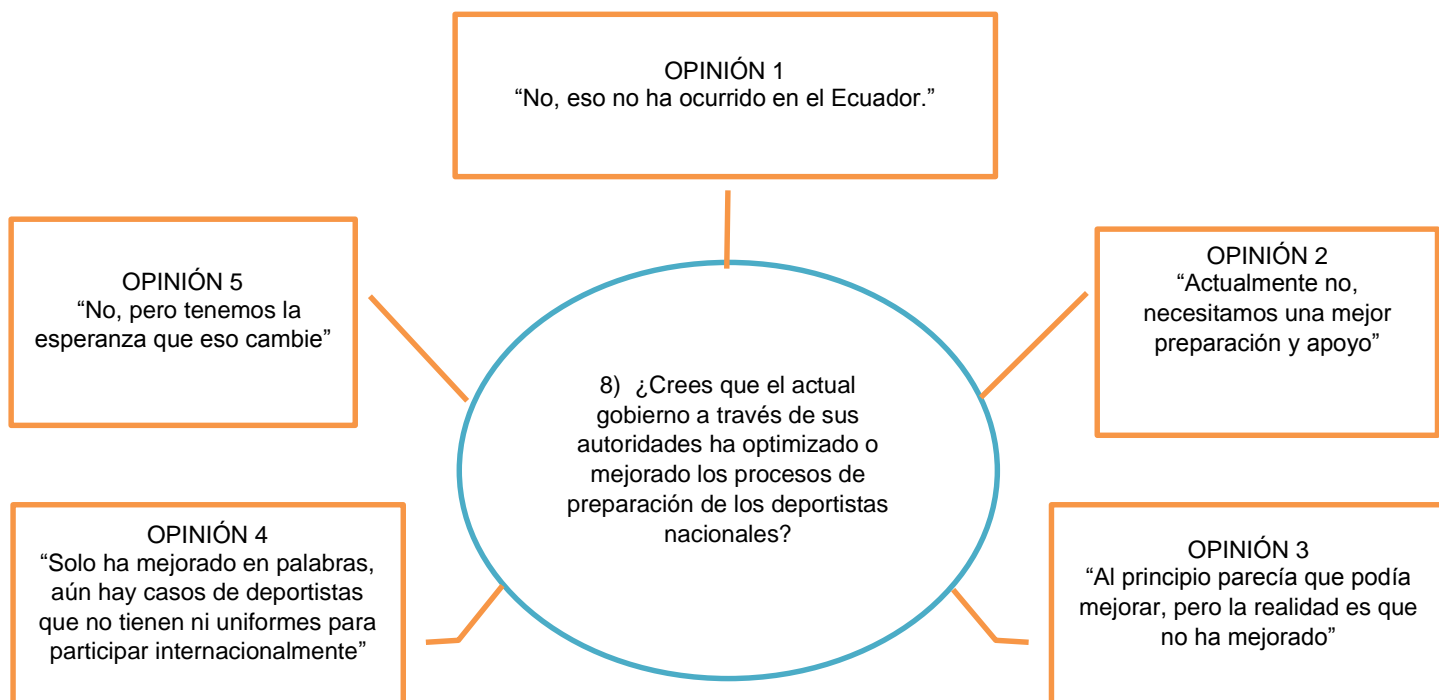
OPINIÓN 1
“No, eso no ha ocurrido en el Ecuador.”

OPINIÓN 5
“No, pero tenemos la esperanza que eso cambie”

OPINIÓN 2
“Actualmente no, necesitamos una mejor preparación y apoyo”

8) ¿Crees que el actual gobierno a través de sus autoridades ha optimizado o mejorado los procesos de preparación de los deportistas nacionales?

OPINIÓN 4
“Solo ha mejorado en palabras, aún hay casos de deportistas que no tienen ni uniformes para participar internacionalmente”

OPINIÓN 3
“Al principio parecía que podía mejorar, pero la realidad es que no ha mejorado”